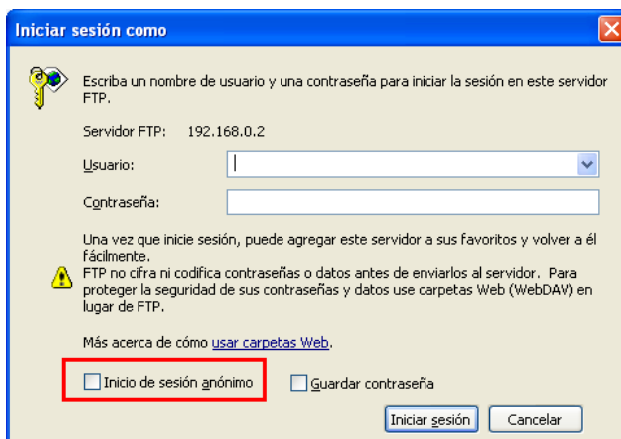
Iniciar sesión como

Escriba un nombre de usuario y una contraseña para iniciar la sesión en este servidor FTP.

Servidor FTP: 192.168.0.2

Usuario:

Contraseña:

Una vez que inicie sesión, puede agregar este servidor a sus favoritos y volver a él fácilmente.

FTP no cifra ni codifica contraseñas o datos antes de enviarlos al servidor. Para proteger la seguridad de sus contraseñas y datos use carpetas Web (WebDAV) en lugar de FTP.

Más acerca de cómo usar carpetas Web.

Inicio de sesión anónimo

Guardar contraseña

Iniciar sesión

Cancelar